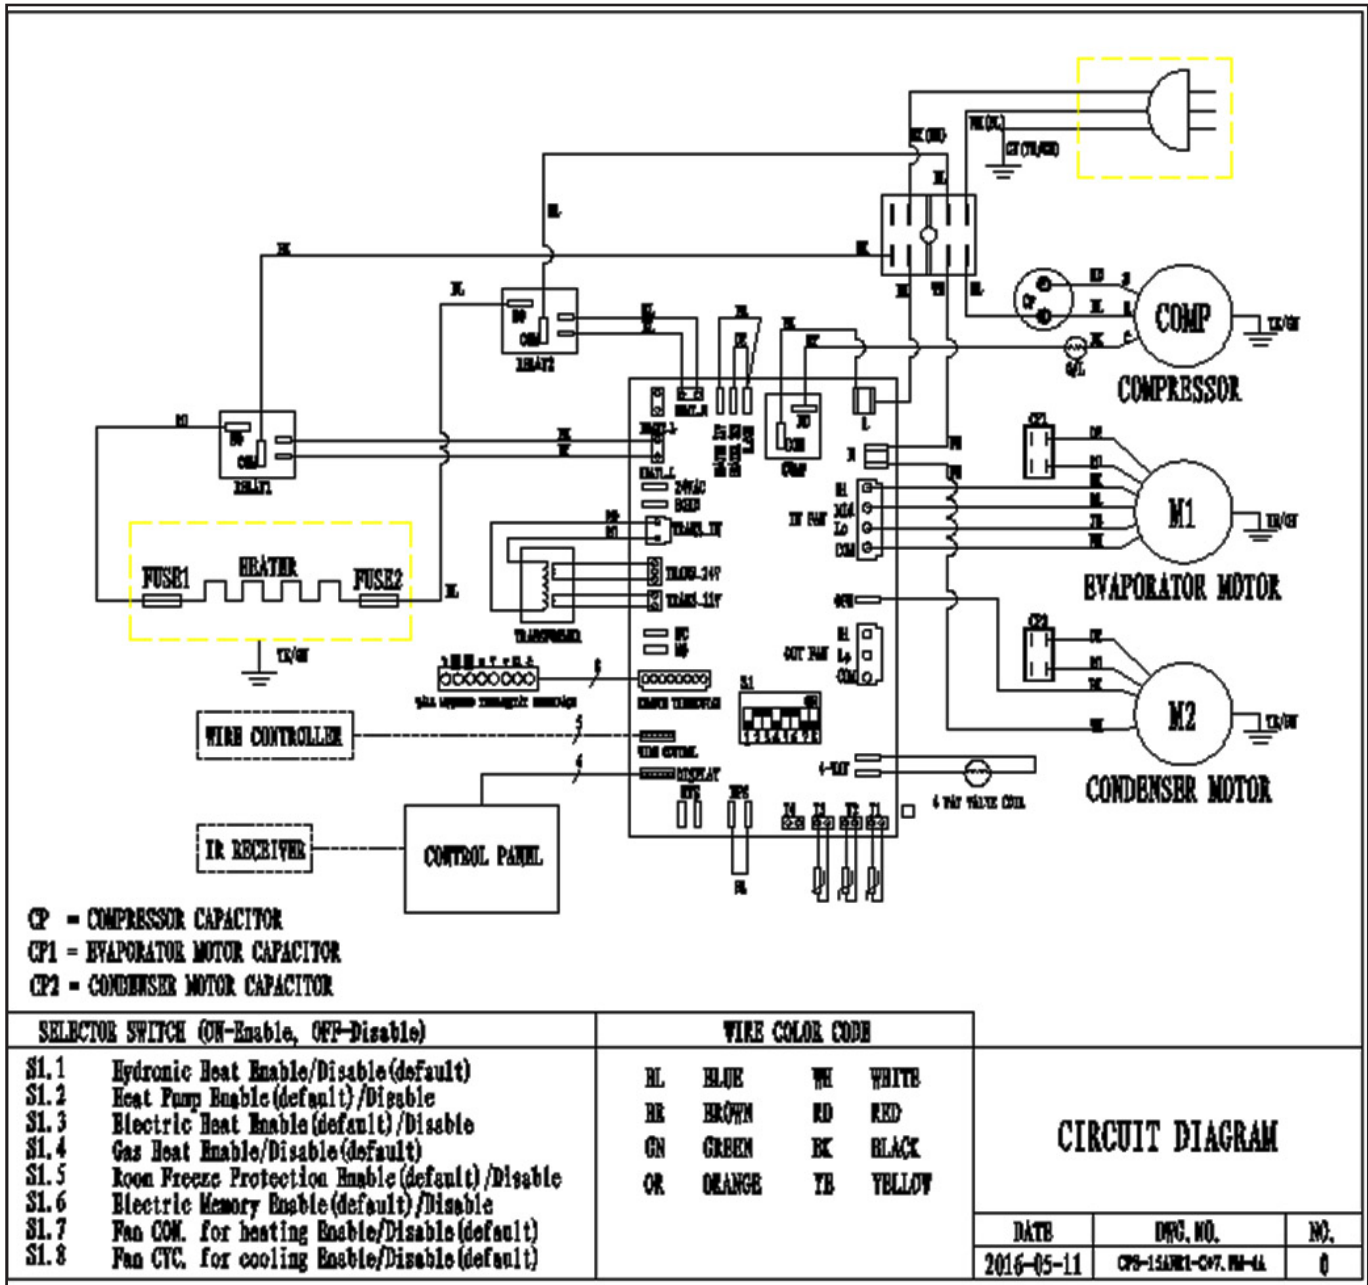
BK(HU)
WH(BL)
GY(YB/GN)
BL
BK
BL
BK
BK
WH
BL
NO
COM
RELAY2
RD
RD
BL
BL
BL
BK
RD
BK
BK
BK
RD
CF
COMP
YE/GN
O/L
COMPRESSOR
NO
COM
RELAY1
BK
BK
RELAY.2
RELAY.1
RELAY.L
NO
COM
COMP
L
N
WH
WH
CP1
OR
RD
BK
BL
YE
WH
M1
YE/GN
EVAPORATOR MOTOR
24VAC
RD
BL
TRANS.IN
IN FAN
Hi
MID
Lo
COM
TRANS.24V
TRANS.12V
FUSE1
HEATER
FUSE2
BL
TRANSFORMER
YE/GN
OUT FAN
Hi
Lo
COM
CP2
OR
RD
BK
WH
M2
YE/GN
CONDENSER MOTOR
WALL MOUNTED THERMOSTAT CONNECTOR
REMOTE THERMOSTAT
S1
WIRE CONTROLLER
WIRE CONTROL
DISPLAY
4-WAY
4 WAY VALVE COIL
IR RECEIVER
CONTROL PANEL
T4
T3
T2
T1
BL

CP = COMPRESSOR CAPACITOR
CP1 = EVAPORATOR MOTOR CAPACITOR
CP2 = CONDENSER MOTOR CAPACITOR

SELECTOR SWITCH (ON-Enable, OFF-Disable)
S1.1 Hydronic Heat Enable/Disable(default)
S1.2 Heat Pump Enable(default)/Disable
S1.3 Electric Heat Enable(default)/Disable
S1.4 Gas Heat Enable/Disable(default)
S1.5 Room Freeze Protection Enable(default)/Disable
S1.6 Electric Memory Enable(default)/Disable
S1.7 Fan CON. for heating Enable/Disable(default)
S1.8 Fan CYC. for cooling Enable/Disable(default)

WIRE COLOR CODE
| BL | BLUE | WH | WHITE |
|---|---|---|---|
| BR | BROWN | RD | RED |
| GN | GREEN | BK | BLACK |
| OR | ORANGE | YE | YELLOW |

CIRCUIT DIAGRAM
| DATE | DWG. NO. | NO. |
|---|---|---|
| 2016-05-11 | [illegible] | 0 |